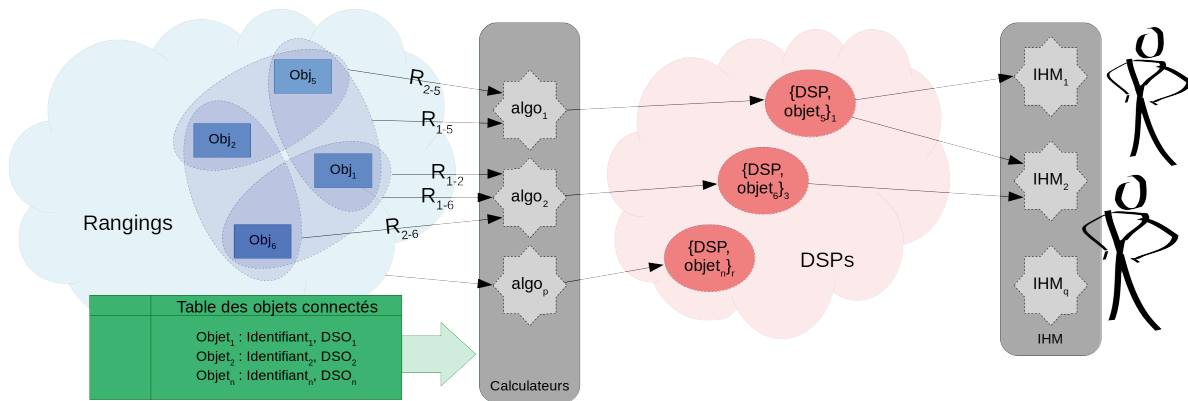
Obj$_5$

Obj$_2$

Obj$_1$

Obj$_6$

Rangings

R$_{2\text{-}5}$

R$_{1\text{-}5}$

R$_{1\text{-}2}$

R$_{1\text{-}6}$

R$_{2\text{-}6}$

algo$_1$

algo$_2$

algo$_p$

Calculateurs

Table des objets connectés

Objet$_1$ : Identifiant$_1$, DSO$_1$
Objet$_2$ : Identifiant$_2$, DSO$_2$
Objet$_n$ : Identifiant$_n$, DSO$_n$

{DSP, objet$_5$}$_1$

{DSP, objet$_6$}$_3$

{DSP, objet$_n$}$_r$

DSPs

IHM$_1$

IHM$_2$

IHM$_q$

IHM